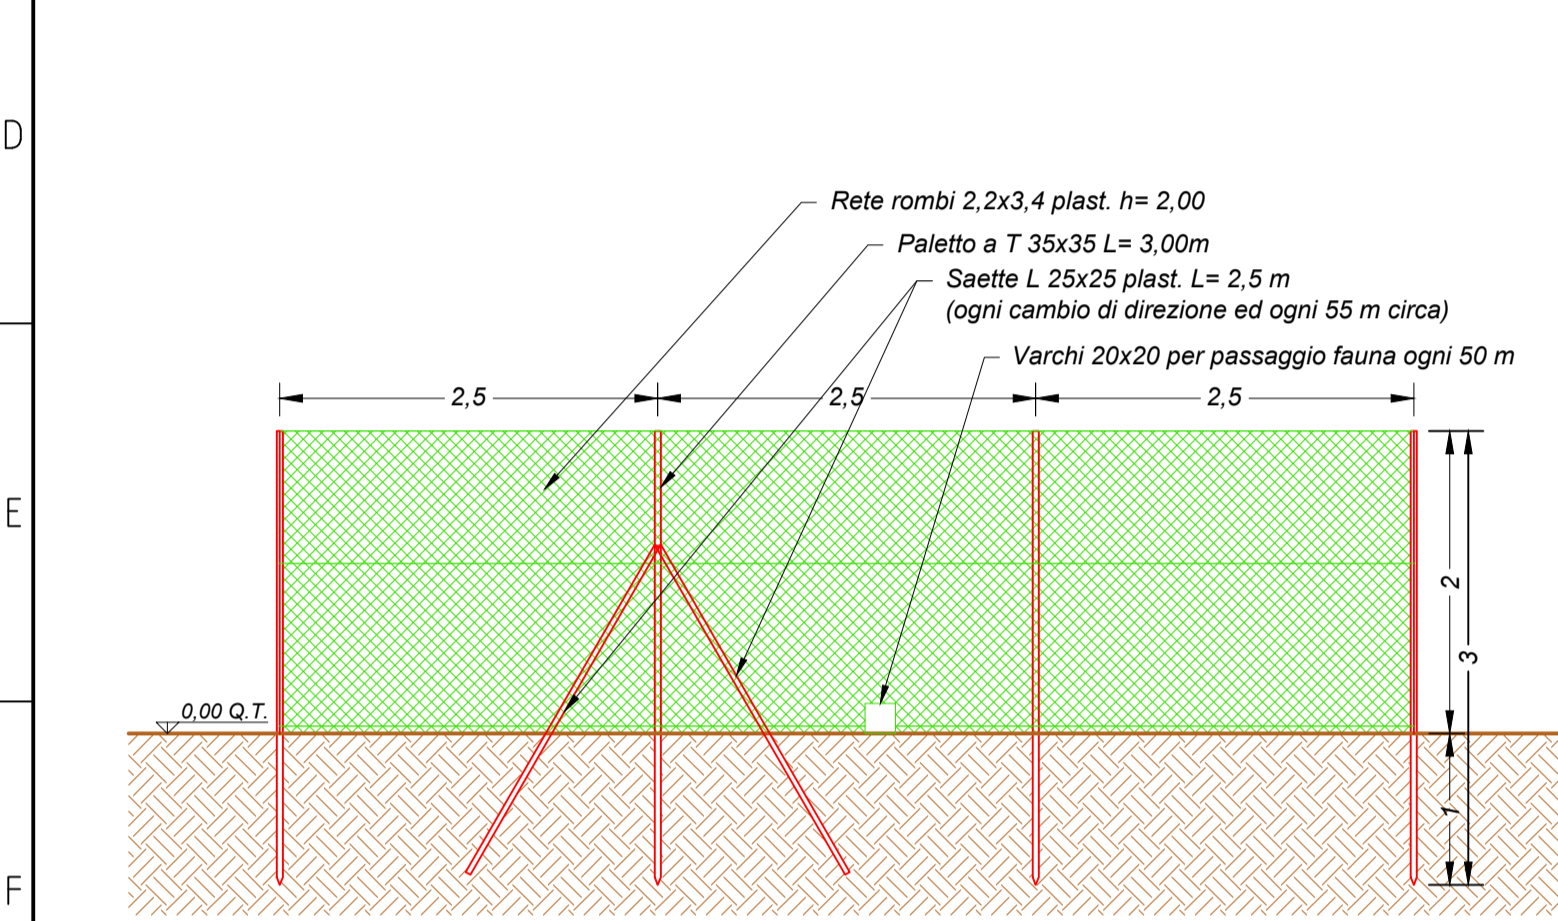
D

E

F

Rete rombi 2,2x3,4 plast. h= 2,00

Paletto a T 35x35 L= 3,00m

Saette L 25x25 plast. L= 2,5 m
(ogni cambio di direzione ed ogni 55 m circa)

Varchi 20x20 per passaggio fauna ogni 50 m

2,5

2,5

2,5

0,00 Q.T.

2

3

1